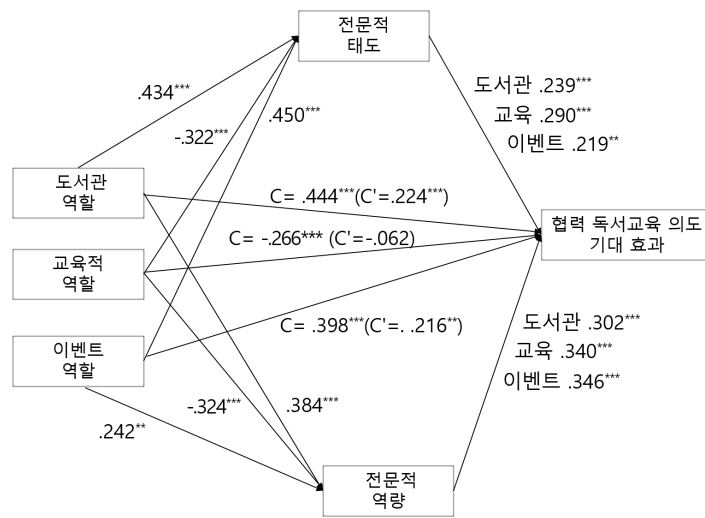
전문적 태도

.434***

-.322***

.450***

도서관 .239***
교육 .290***
이벤트 .219**

도서관 역할

C= .444***(C'=.224***)

협력 독서교육 의도 기대 효과

C= -.266*** (C'=-.062)

교육적 역할

C= .398***(C'=. .216**)

도서관 .302***
교육 .340***
이벤트 .346***

이벤트 역할

-.324***

.384***

.242**

전문적 역량